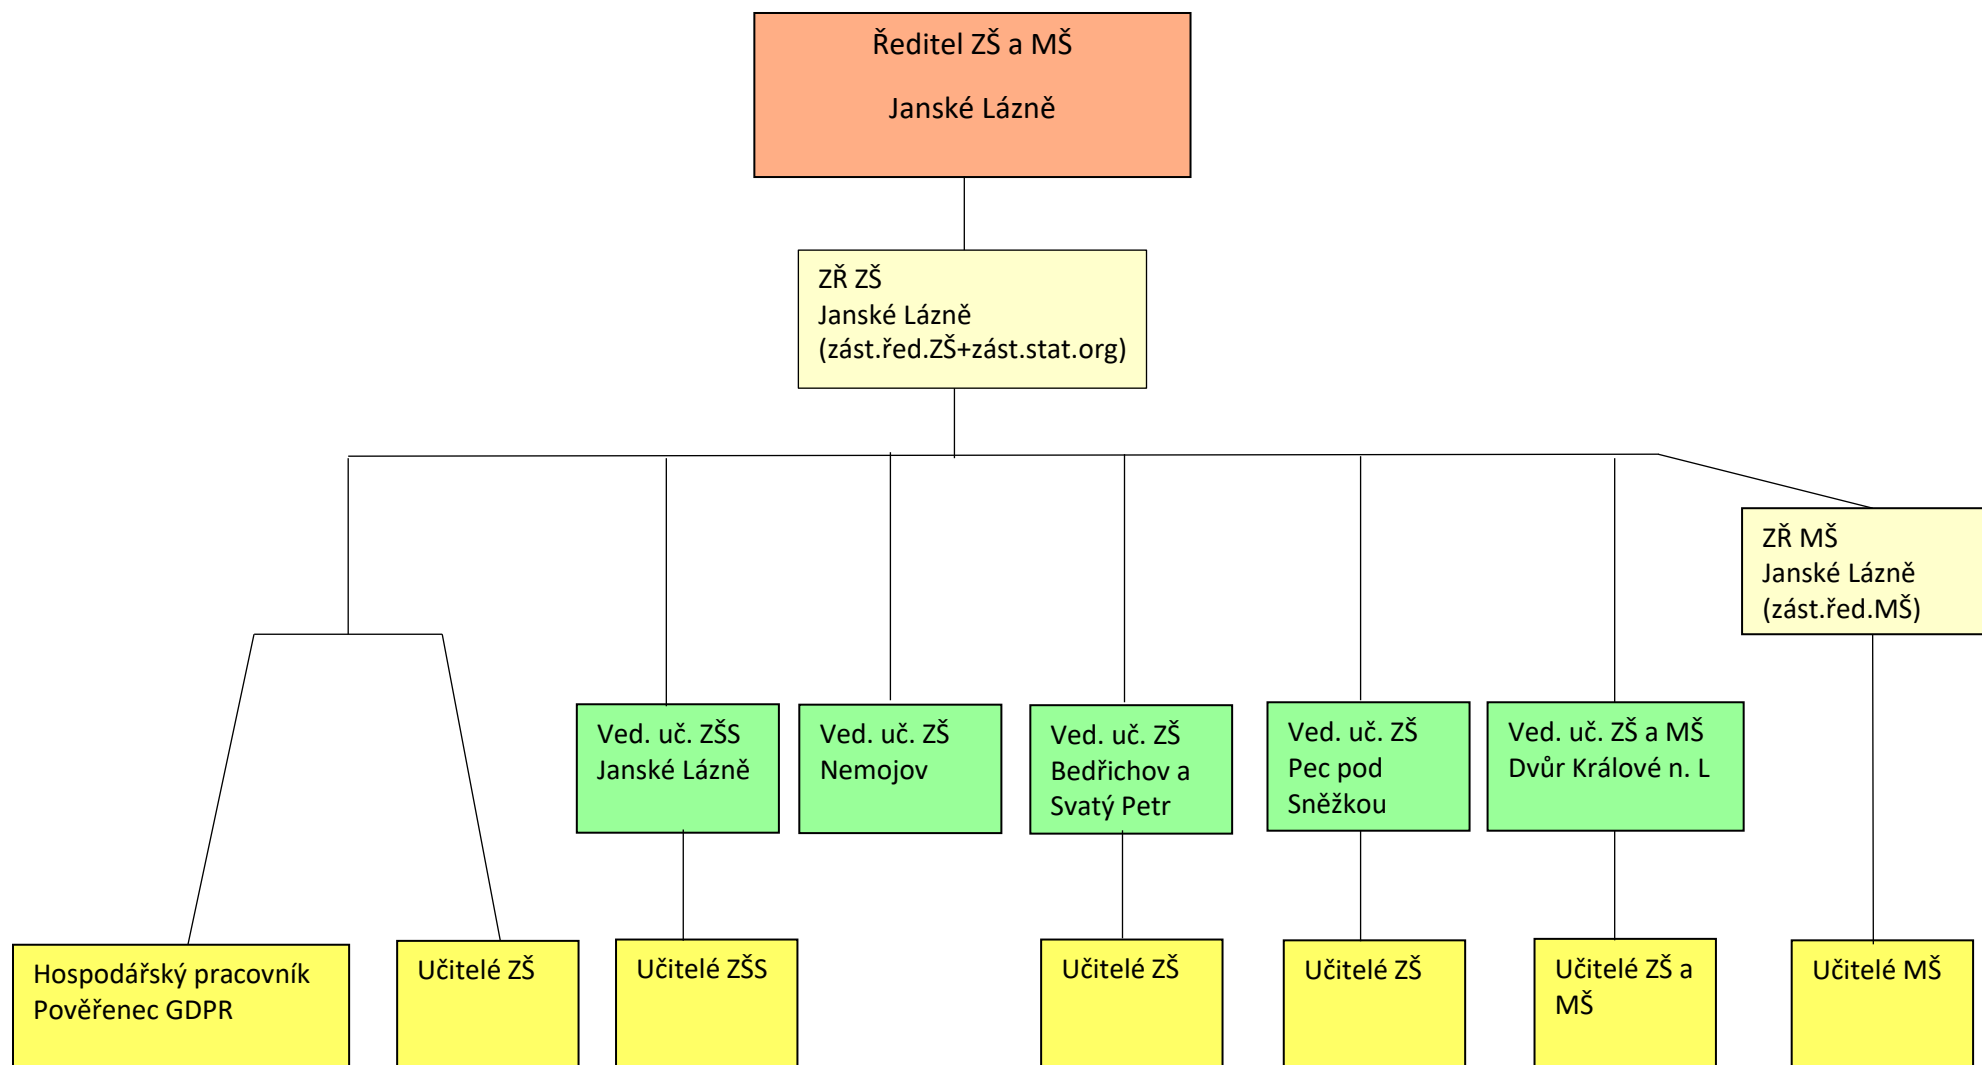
Ředitel ZŠ a MŠ

Janské Lázně

ZŘ ZŠ
Janské Lázně
(zást.řed.ZŠ+zást.stat.org)

ZŘ MŠ
Janské Lázně
(zást.řed.MŠ)

Ved. uč. ZŠS
Janské Lázně

Ved. uč. ZŠ
Nemojov

Ved. uč. ZŠ
Bedřichov a
Svatý Petr

Ved. uč. ZŠ
Pec pod
Sněžkou

Ved. uč. ZŠ a MŠ
Dvůr Králové n. L

Hospodářský pracovník
Pověřenec GDPR

Učitelé ZŠ

Učitelé ZŠS

Učitelé ZŠ

Učitelé ZŠ

Učitelé ZŠ a
MŠ

Učitelé MŠ